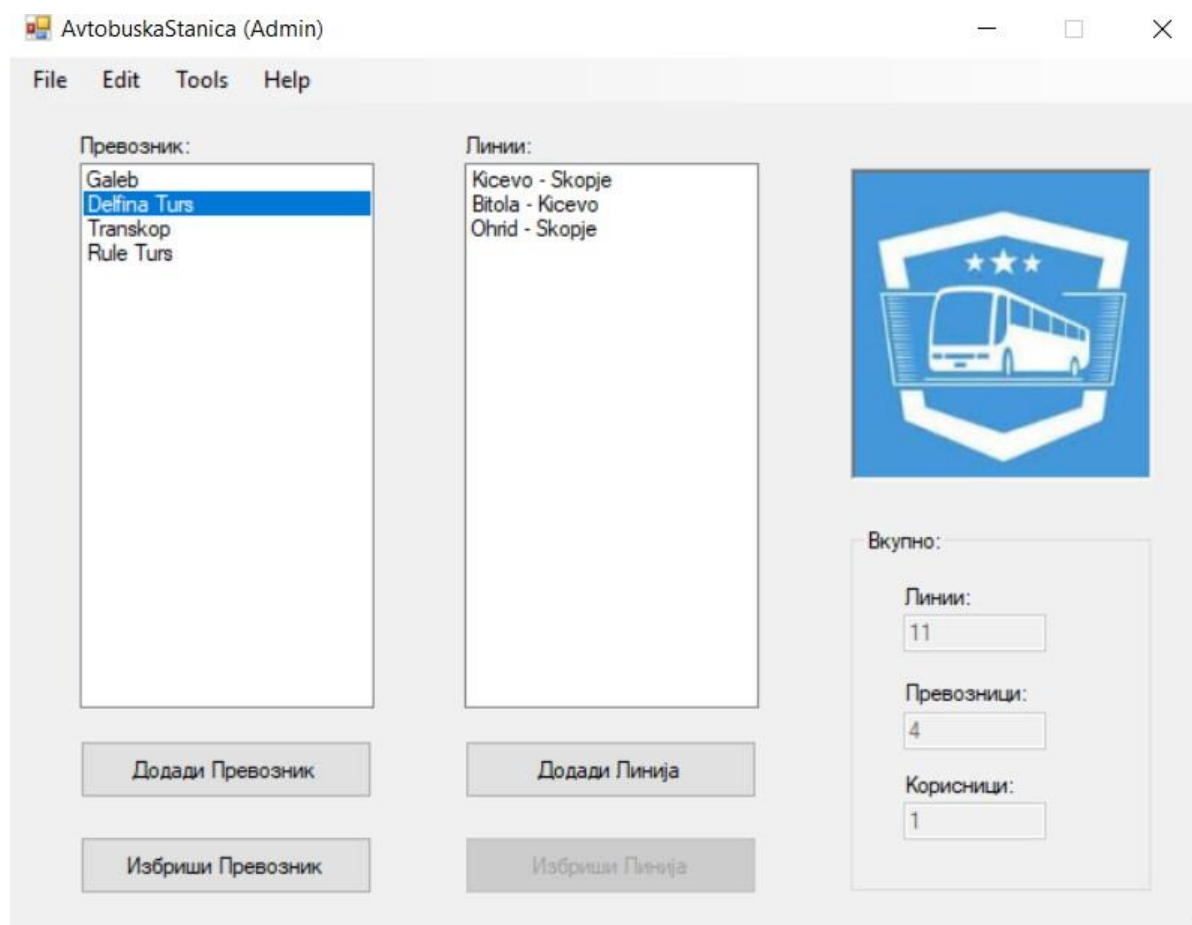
AvtobuskaStanica (Admin)

File Edit Tools Help

Превозник:

Galeb
Delfina Turs
Transkop
Rule Turs

Линии:

Kicevo - Skopje
Bitola - Kicevo
Ohrid - Skopje

Вкупно:

Линии:
11

Превозници:
4

Корисници:
1

Додади Превозник

Додади Линија

Избриши Превозник

Избриши Линија